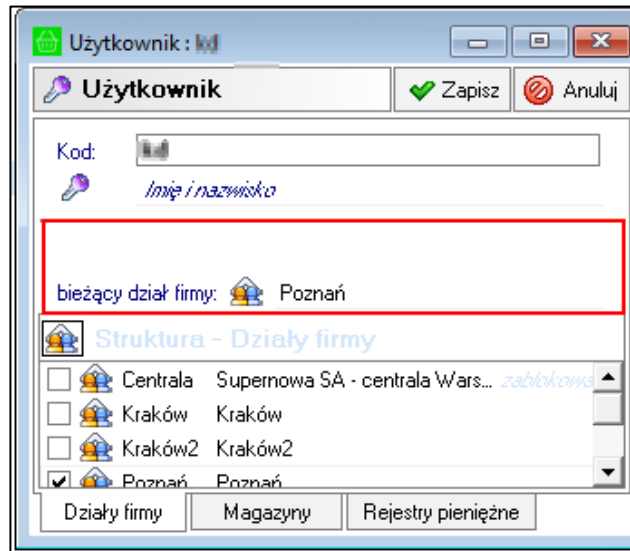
Użytkownik : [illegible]

Użytkownik

Zapisz

Anuluj

Kod: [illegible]

Imię i nazwisko

bieżący dział firmy: Poznań

Struktura - Działy firmy

| | | |
|---|---|---|
| Centrala | Supernowa SA - centrala Wars... | zablokowa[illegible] |
| Kraków | Kraków | |
| Kraków2 | Kraków2 | |
| Poznań | Poznań | |

Działy firmy

Magazyny

Rejestry pieniężne